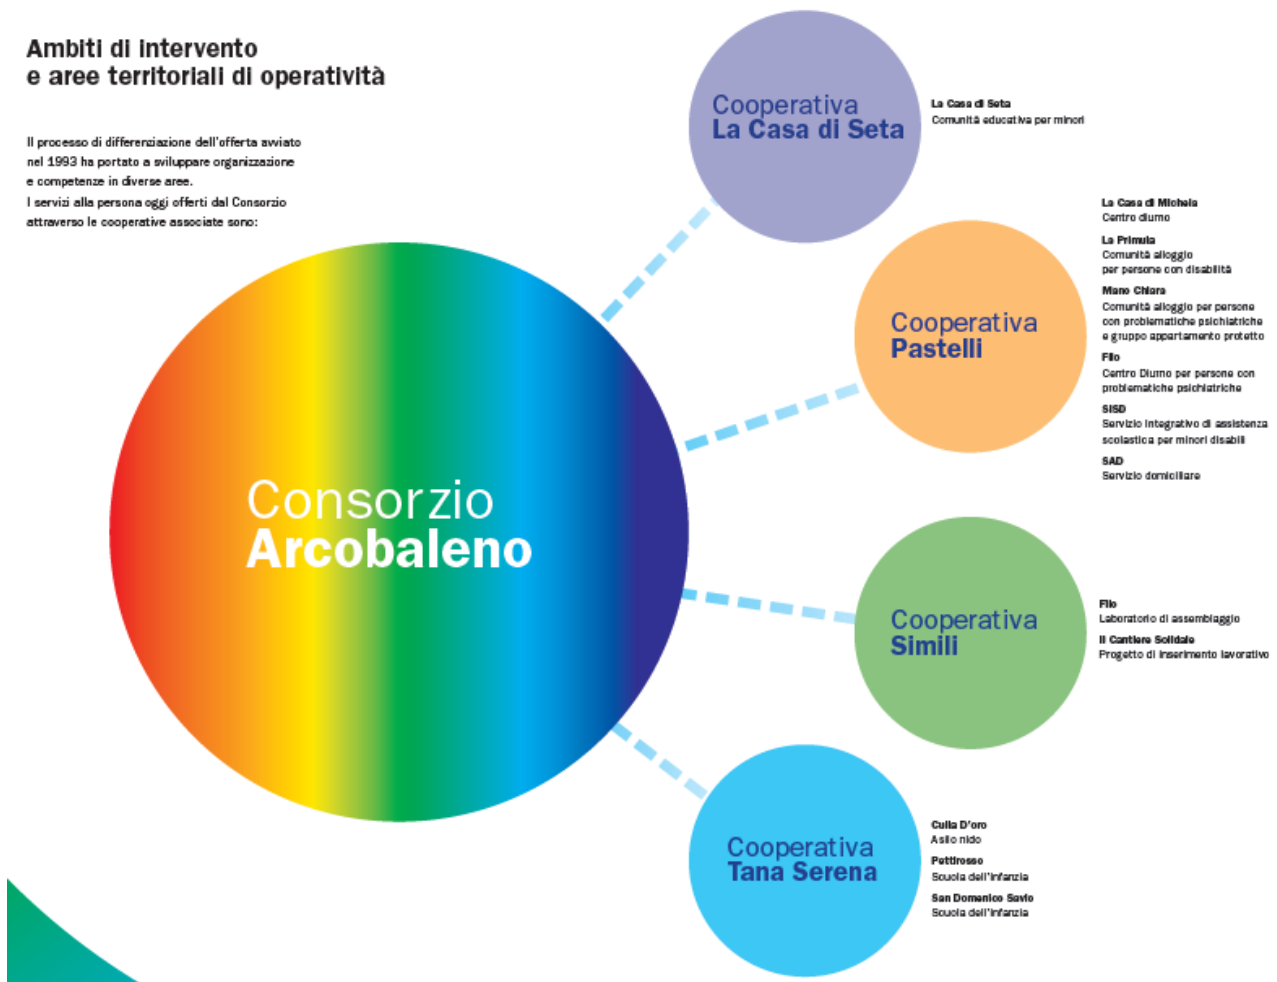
Ambiti di intervento
e aree territoriali di operatività

Il processo di differenziazione dell'offerta avviato nel 1993 ha portato a sviluppare organizzazione e competenze in diverse aree.
I servizi alla persona oggi offerti dal Consorzio attraverso le cooperative associate sono:

Consorzio
Arcobaleno

Cooperativa
La Casa di Seta

La Casa di Seta
Comunità educativa per minori

Cooperativa
Pastelli

La Casa di Michela
Centro diurno

La Primula
Comunità alloggio per persone con disabilità

Mano Chiara
Comunità alloggio per persone con problematiche psichiatriche e gruppo appartamento protetto

Filo
Centro Diurno per persone con problematiche psichiatriche

SISD
Servizio integrativo di assistenza scolastica per minori disabili

SAD
Servizio domiciliare

Cooperativa
Simili

Filo
Laboratorio di assemblaggio

Il Cantiere Solidale
Progetto di inserimento lavorativo

Cooperativa
Tana Serena

Culla D'oro
Asilo nido

Pettirosso
Scuola dell'infanzia

San Domenico Savio
Scuola dell'infanzia